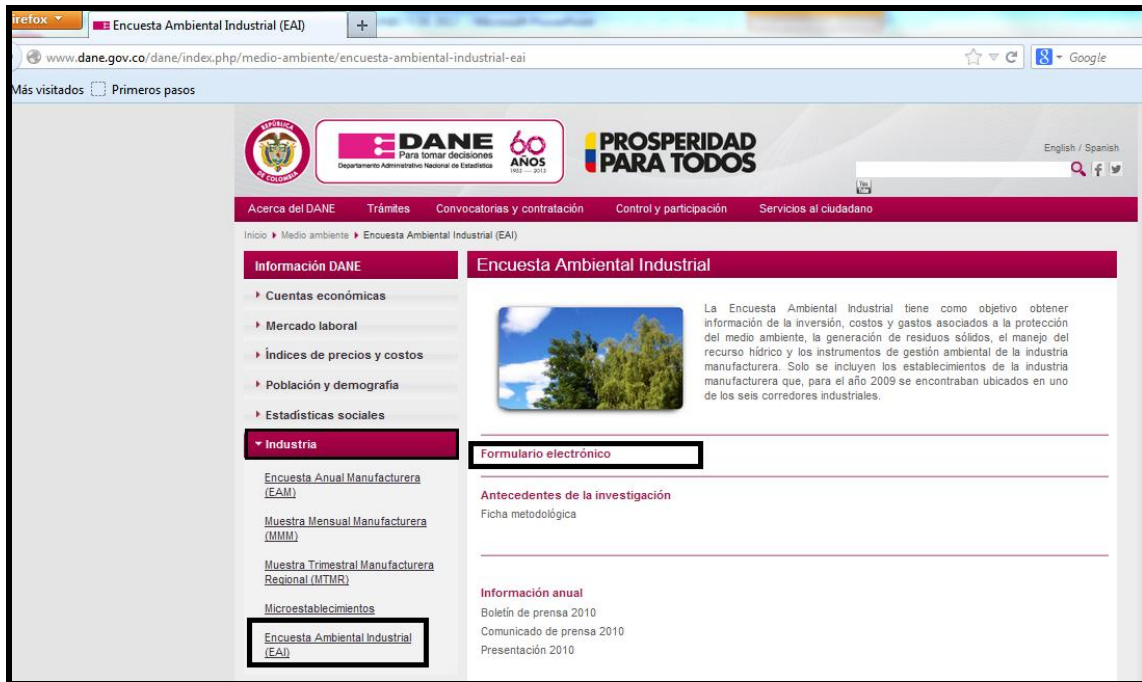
irefox
Encuesta Ambiental Industrial (EAI)
+
www.dane.gov.co/dane/index.php/medio-ambiente/encuesta-ambiental-industrial-eai
Google
Más visitados Primeros pasos

DANE Para tomar decisiones Departamento Administrativo Nacional de Estadística
60 AÑOS 1953 — 2013
PROSPERIDAD PARA TODOS
English / Spanish
You Tube

Acerca del DANE Trámites Convocatorias y contratación Control y participación Servicios al ciudadano

Inicio ▸ Medio ambiente ▸ Encuesta Ambiental Industrial (EAI)

Información DANE
▸ Cuentas económicas
▸ Mercado laboral
▸ Índices de precios y costos
▸ Población y demografía
▸ Estadísticas sociales
▾ Industria
Encuesta Anual Manufacturera (EAM)
Muestra Mensual Manufacturera (MMM)
Muestra Trimestral Manufacturera Regional (MTMR)
Microestablecimientos
Encuesta Ambiental Industrial (EAI)

Encuesta Ambiental Industrial

La Encuesta Ambiental Industrial tiene como objetivo obtener información de la inversión, costos y gastos asociados a la protección del medio ambiente, la generación de residuos sólidos, el manejo del recurso hídrico y los instrumentos de gestión ambiental de la industria manufacturera. Solo se incluyen los establecimientos de la industria manufacturera que, para el año 2009 se encontraban ubicados en uno de los seis corredores industriales.

Formulario electrónico

Antecedentes de la investigación
Ficha metodológica

Información anual
Boletín de prensa 2010
Comunicado de prensa 2010
Presentación 2010